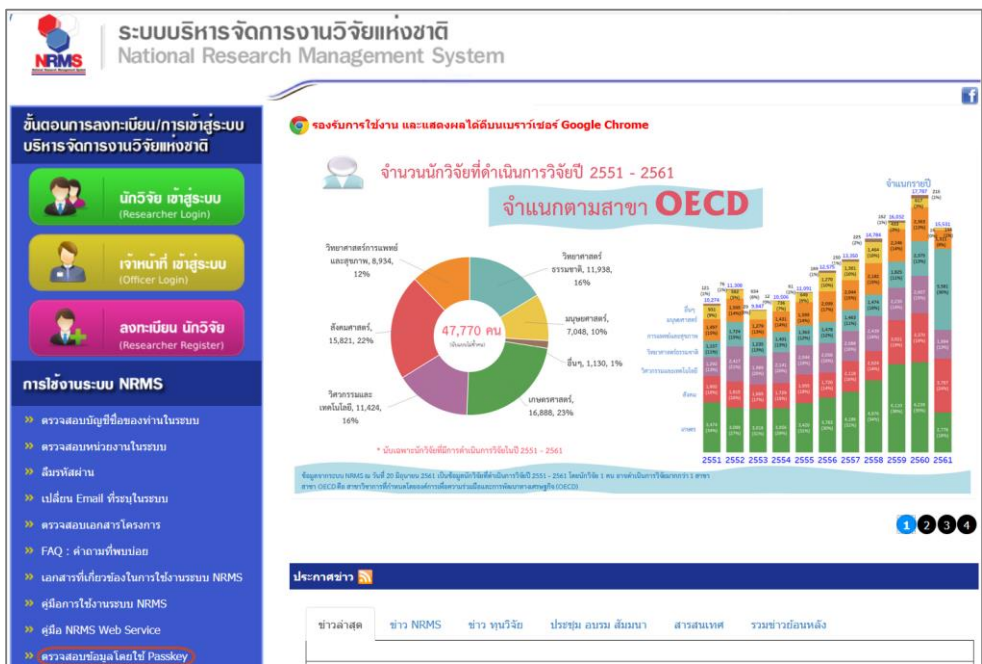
NRMS

ระบบบริหารจัดการงานวิจัยแห่งชาติ
National Research Management System

ขั้นตอนการลงทะเบียน/การเข้าสู่ระบบ บริหารจัดการงานวิจัยแห่งชาติ

นักวิจัย เข้าสู่ระบบ
(Researcher Login)

เจ้าหน้าที่ เข้าสู่ระบบ
(Officer Login)

ลงทะเบียน นักวิจัย
(Researcher Register)

การใช้งานระบบ NRMS

» ตรวจสอบบัญชีชื่อของท่านในระบบ
» ตรวจสอบหน่วยงานในระบบ
» ลืมรหัสผ่าน
» เปลี่ยน Email ที่ระบุในระบบ
» ตรวจสอบเอกสารโครงการ
» FAQ : คำถามที่พบบ่อย
» เอกสารที่เกี่ยวข้องในการใช้งานระบบ NRMS
» คู่มือการใช้งานระบบ NRMS
» คู่มือ NRMS Web Service
» ตรวจสอบข้อมูลโดยใช้ Passkey

รองรับการใช้งาน และแสดงผลได้ดีบนเบราว์เซอร์ Google Chrome

จำนวนนักวิจัยที่ดำเนินการวิจัยปี 2551 - 2561
จำแนกตามสาขา OECD

วิทยาศาสตร์การแพทย์และสุขภาพ, 8,934, 12%
วิทยาศาสตร์ธรรมชาติ, 11,938, 16%
มนุษยศาสตร์, 7,048, 10%
อื่นๆ, 1,130, 1%
เกษตรศาสตร์, 16,888, 23%
วิศวกรรมและเทคโนโลยี, 11,424, 16%
สังคมศาสตร์, 15,821, 22%
47,770 คน
* นับเฉพาะนักวิจัยที่มีการดำเนินการวิจัยในปี 2551 - 2561

จำแนกรายปี
อื่นๆ
มนุษยศาสตร์
การแพทย์และสุขภาพ
วิทยาศาสตร์ธรรมชาติ
วิศวกรรมและเทคโนโลยี
สังคม
เกษตร
2551 2552 2553 2554 2555 2556 2557 2558 2559 2560 2561

ข้อมูลจากระบบ NRMS ณ วันที่ 20 มิถุนายน 2561 นับข้อมูลนักวิจัยที่ดำเนินการวิจัยปี 2551 - 2561 โดยนักวิจัย 1 คน อาจดำเนินการวิจัยมากกว่า 1 สาขา สาขา OECD คือ สาขาวิชาการที่กำหนดโดยองค์การเพื่อความร่วมมือและการพัฒนาทางเศรษฐกิจ (OECD)

1 2 3 4

ประกาศข่าว

ข่าวล่าสุด | ข่าว NRMS | ข่าว ทุนวิจัย | ประชุม อบรม สัมมนา | สารสนเทศ | รวมข่าวย้อนหลัง